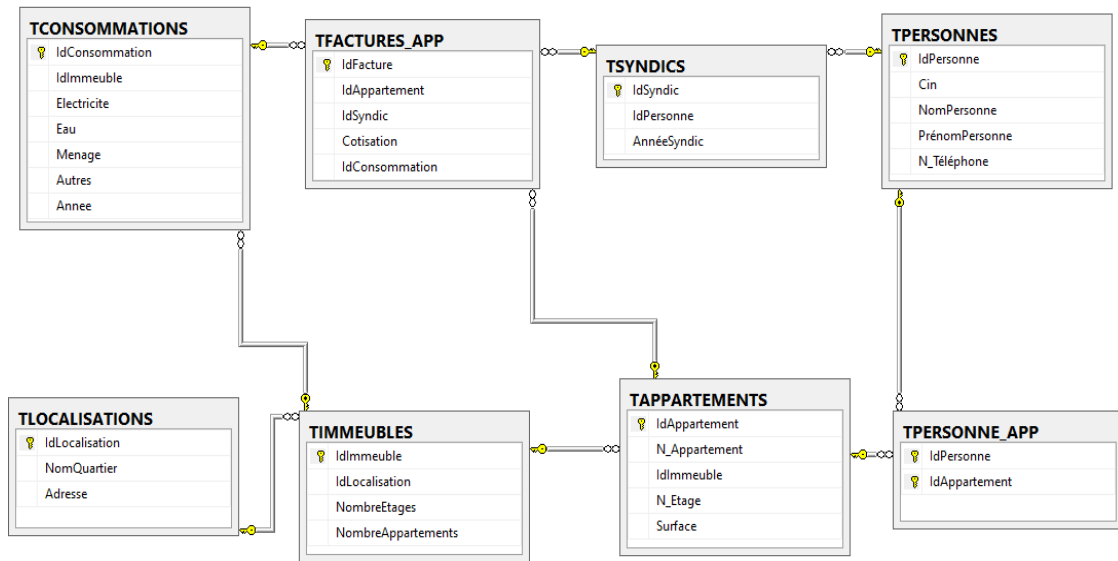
TCONSOMMATIONS
IdConsommation
IdImmeuble
Electricite
Eau
Menage
Autres
Annee

TFACTURES_APP
IdFacture
IdAppartement
IdSyndic
Cotisation
IdConsommation

TSYNDICS
IdSyndic
IdPersonne
AnnéeSyndic

TPERSONNES
IdPersonne
Cin
NomPersonne
PrénomPersonne
N_Téléphone

TLOCALISATIONS
IdLocalisation
NomQuartier
Adresse

TIMMEUBLES
IdImmeuble
IdLocalisation
NombreEtages
NombreAppartements

TAPPARTEMENTS
IdAppartement
N_Appartement
IdImmeuble
N_Etage
Surface

TPERSONNE_APP
IdPersonne
IdAppartement